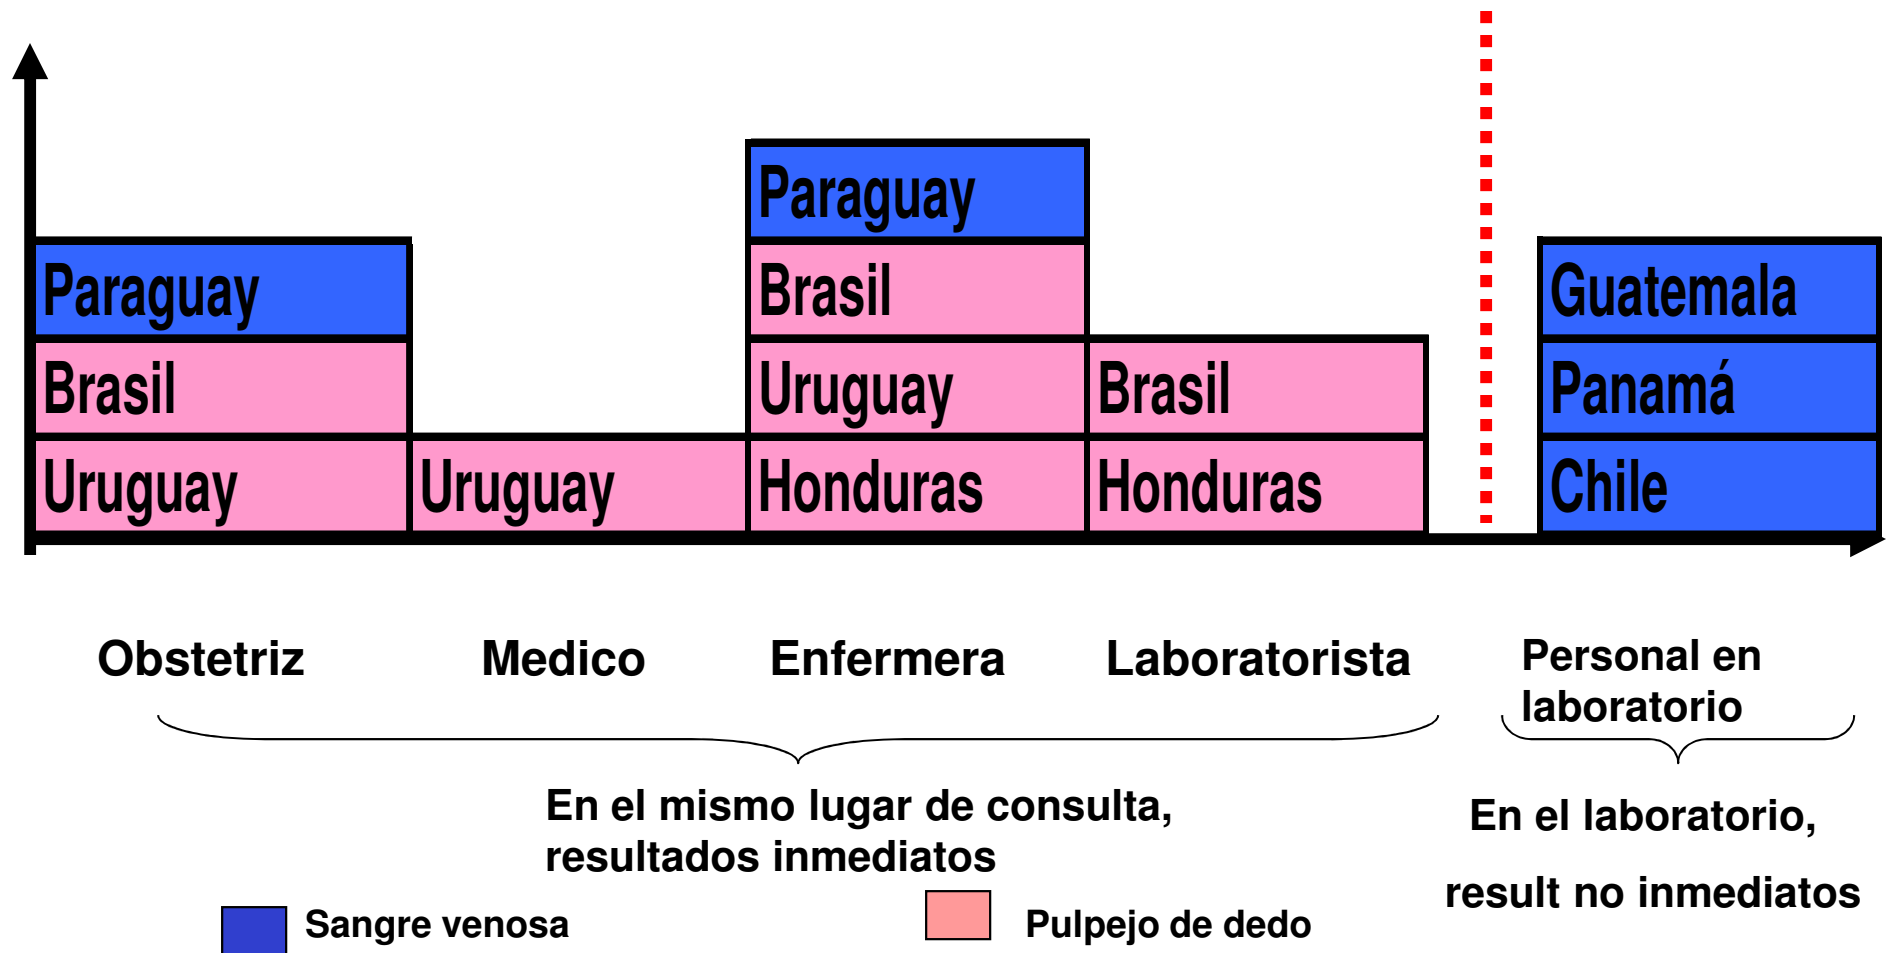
Paraguay
Brasil
Uruguay

Uruguay

Paraguay
Brasil
Uruguay
Honduras

Brasil
Honduras

Guatemala
Panamá
Chile

Obstetriz Medico Enfermera Laboratorista

Personal en laboratorio

En el mismo lugar de consulta, resultados inmediatos

En el laboratorio,

result no inmediatos

Sangre venosa

Pulpejo de dedo